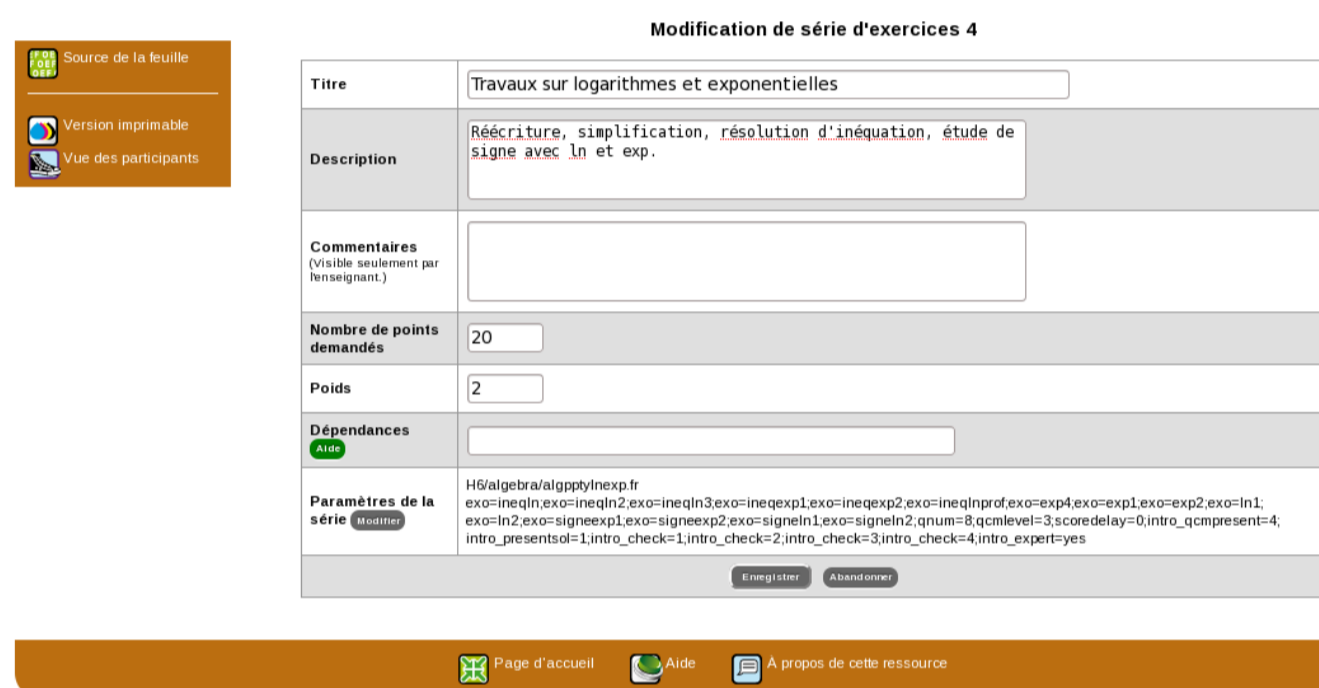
Source de la feuille

Version imprimable

Vue des participants

Modification de série d'exercices 4

| | |
|---|---|
| Titre | Travaux sur logarithmes et exponentielles |
| Description | Réécriture, simplification, résolution d'inéquation, étude de signe avec ln et exp. |
| Commentaires (Visible seulement par l'enseignant.) | |
| Nombre de points demandés | 20 |
| Poids | 2 |
| Dépendances Aide | |
| Paramètres de la série Modifier | H6/algebra/algpptylnexp.fr exo=ineqln;exo=ineqln2;exo=ineqln3;exo=ineqexp1;exo=ineqexp2;exo=ineqlnprof;exo=exp4;exo=exp1;exo=exp2;exo=ln1;exo=ln2;exo=signeexp1;exo=signeexp2;exo=signeln1;exo=signeln2;qnum=8;qcmlevel=3;scoredelay=0;intro_qcmpresent=4;intro_presentsol=1;intro_check=1;intro_check=2;intro_check=3;intro_check=4;intro_expert=yes |

Enregistrer Abandonner

Page d'accueil Aide À propos de cette ressource